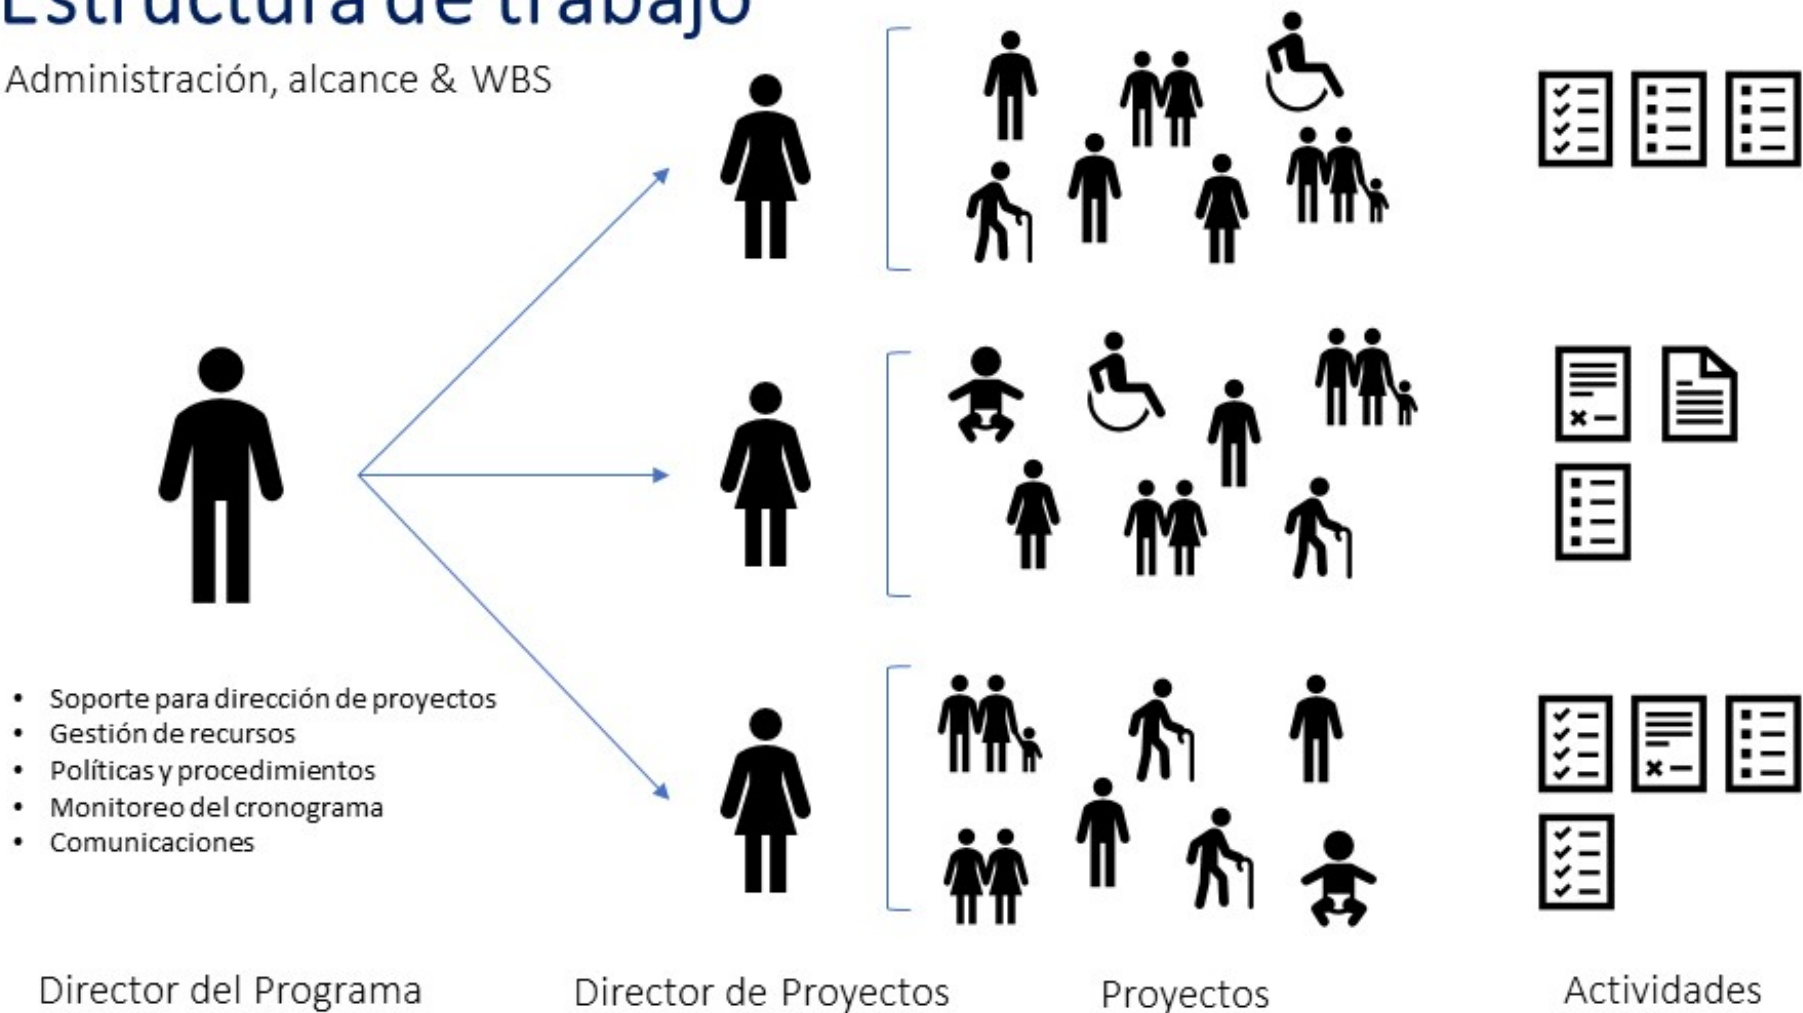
Estructura de trabajo

Administración, alcance & WBS

• Soporte para dirección de proyectos
• Gestión de recursos
• Políticas y procedimientos
• Monitoreo del cronograma
• Comunicaciones

Director del Programa

Director de Proyectos

Proyectos

Actividades